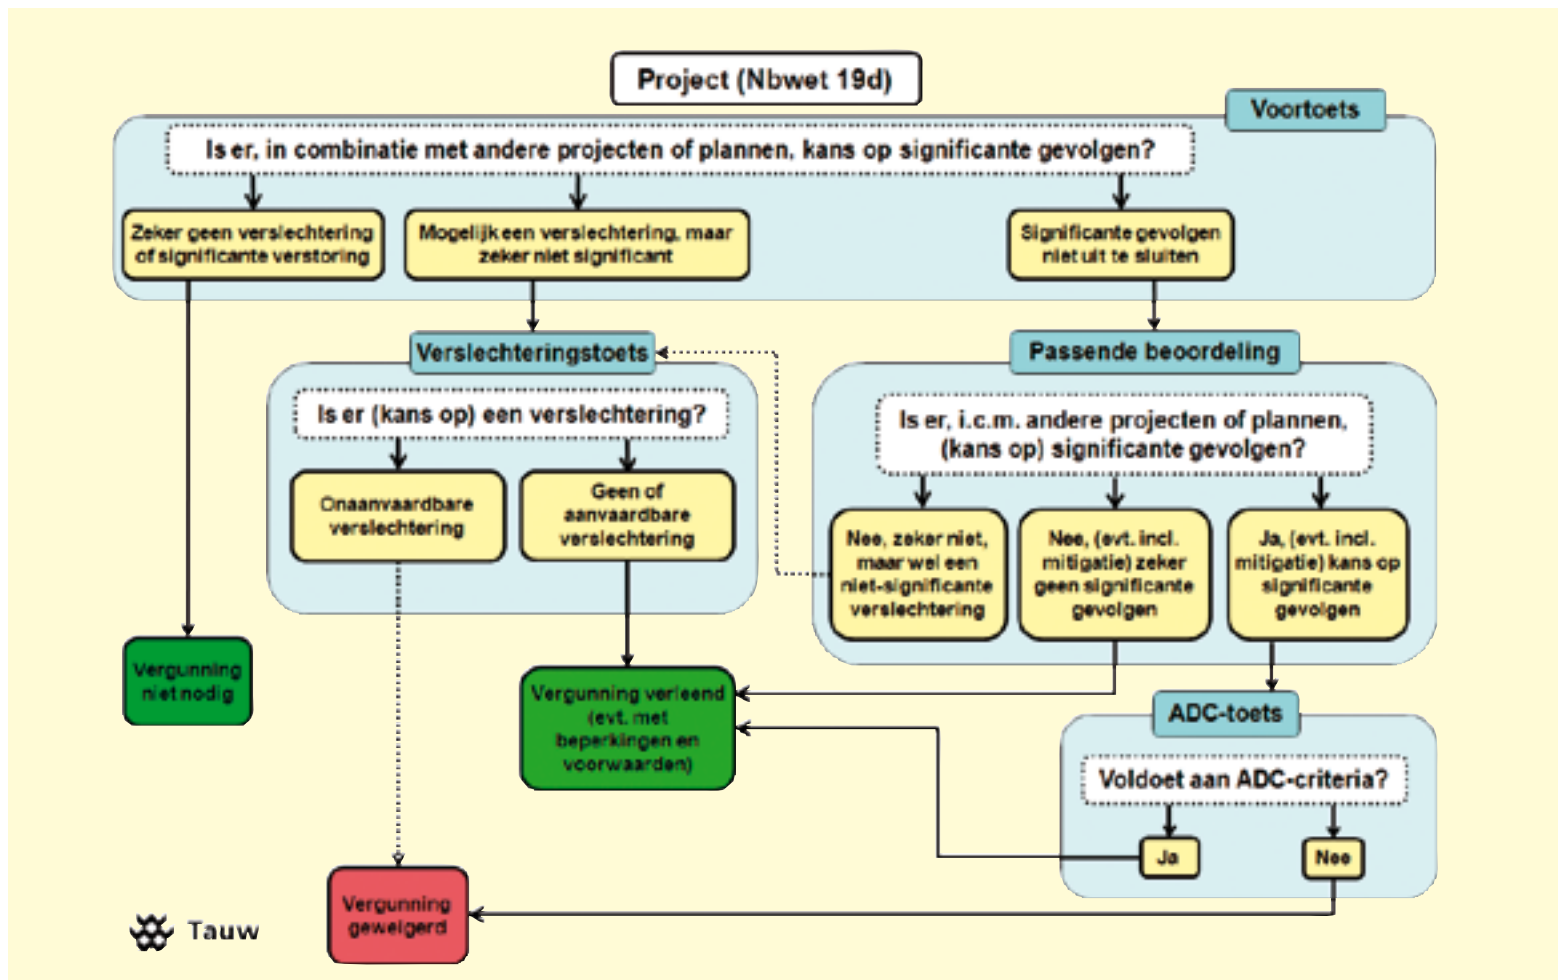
Project (Nbwet 19d)

Voortoets

Is er, in combinatie met andere projecten of plannen, kans op significante gevolgen?

Zeker geen verslechtering of significante verstoring

Mogelijk een verslechtering, maar zeker niet significant

Significante gevolgen niet uit te sluiten

Verslechteringstoets

Passende beoordeling

Is er (kans op) een verslechtering?

Onaanvaardbare verslechtering

Geen of aanvaardbare verslechtering

Is er, i.c.m. andere projecten of plannen, (kans op) significante gevolgen?

Nee, zeker niet, maar wel een niet-significante verslechtering

Nee, (evt. incl. mitigatie) zeker geen significante gevolgen

Ja, (evt. incl. mitigatie) kans op significante gevolgen

Vergunning niet nodig

Vergunning verleend (evt. met beperkingen en voorwaarden)

ADC-toets

Voldoet aan ADC-criteria?

Ja

Nee

Vergunning geweigerd

Tauw